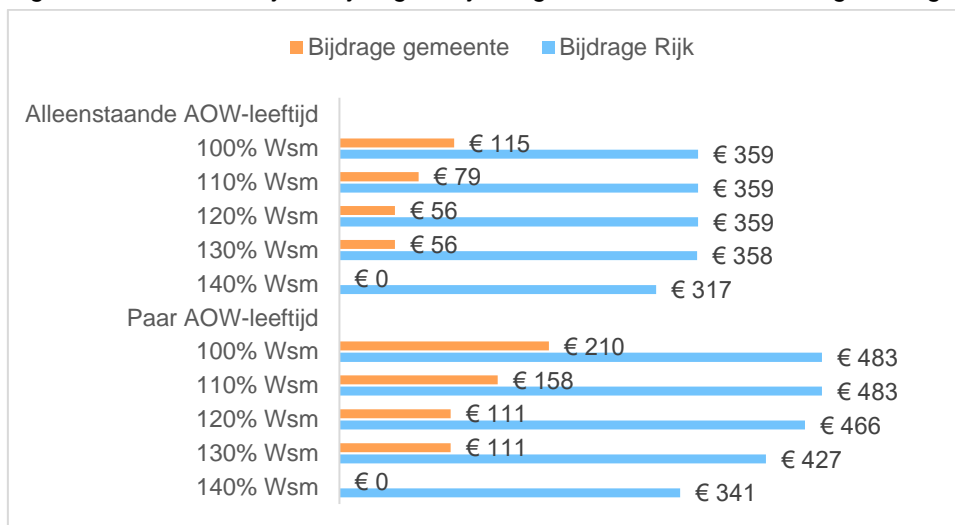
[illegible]

Bijdrage gemeente Bijdrage Rijk

Alleenstaande AOW-leeftijd
100% Wsm € 115 € 359
110% Wsm € 79 € 359
120% Wsm € 56 € 359
130% Wsm € 56 € 358
140% Wsm € 0 € 317
Paar AOW-leeftijd
100% Wsm € 210 € 483
110% Wsm € 158 € 483
120% Wsm € 111 € 466
130% Wsm € 111 € 427
140% Wsm € 0 € 341